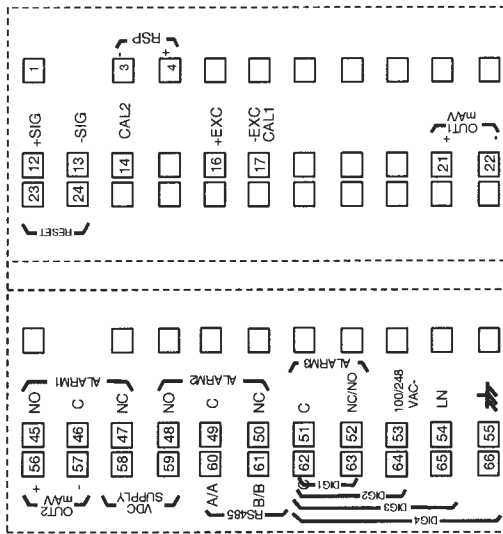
RSP
- +
1
3
4
+SIG
-SIG
CAL2
+EXC
-EXC CAL1
OUT1 mA/V
+ -
12
13
14
16
17
21
22
23
24
RESET
ALARM1
ALARM2
ALARM3
NO
C
NC
NO
C
NC
C
NC/NO
100/248 VAC-
LN
45
46
47
48
49
50
51
52
53
54
55
56
57
58
59
60
61
62
63
64
65
66
+ -
OUT2 mA/V
VDC SUPPLY
A/A
B/B
RS485
DIG1
DIG2
DIG3
DIG4